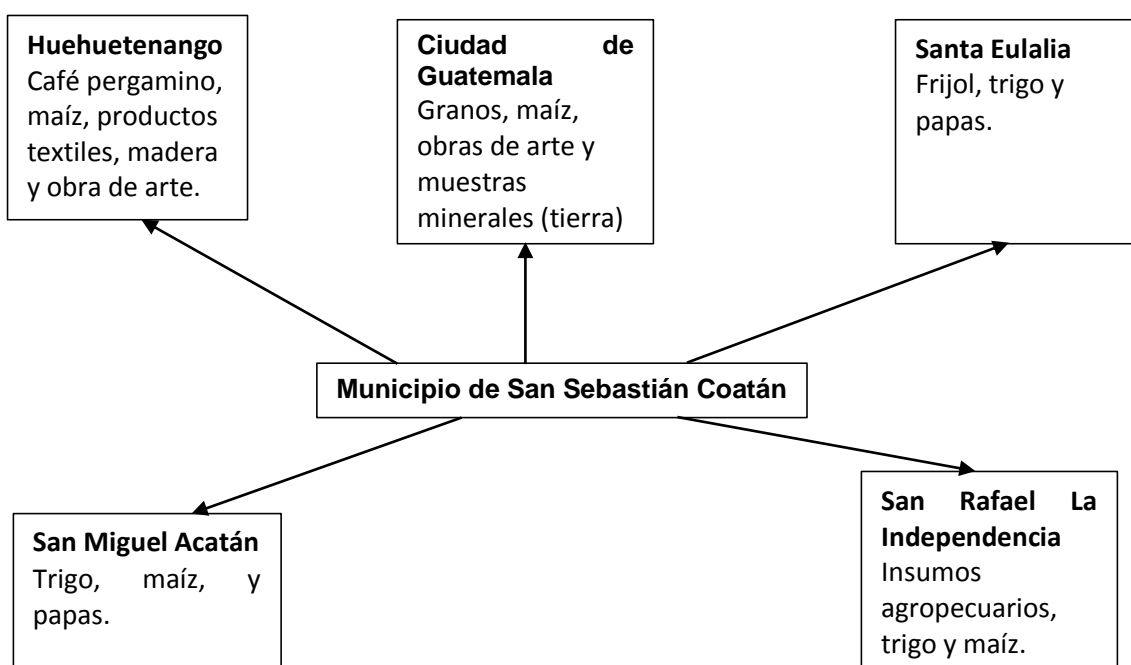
Huehuetenango
Café pergamino, maíz, productos textiles, madera y obra de arte.

Ciudad de Guatemala
Granos, maíz, obras de arte y muestras minerales (tierra)

Santa Eulalia
Frijol, trigo y papas.

Municipio de San Sebastián Coatán

San Miguel Acatán
Trigo, maíz, y papas.

San Rafael La Independencia
Insumos agropecuarios, trigo y maíz.